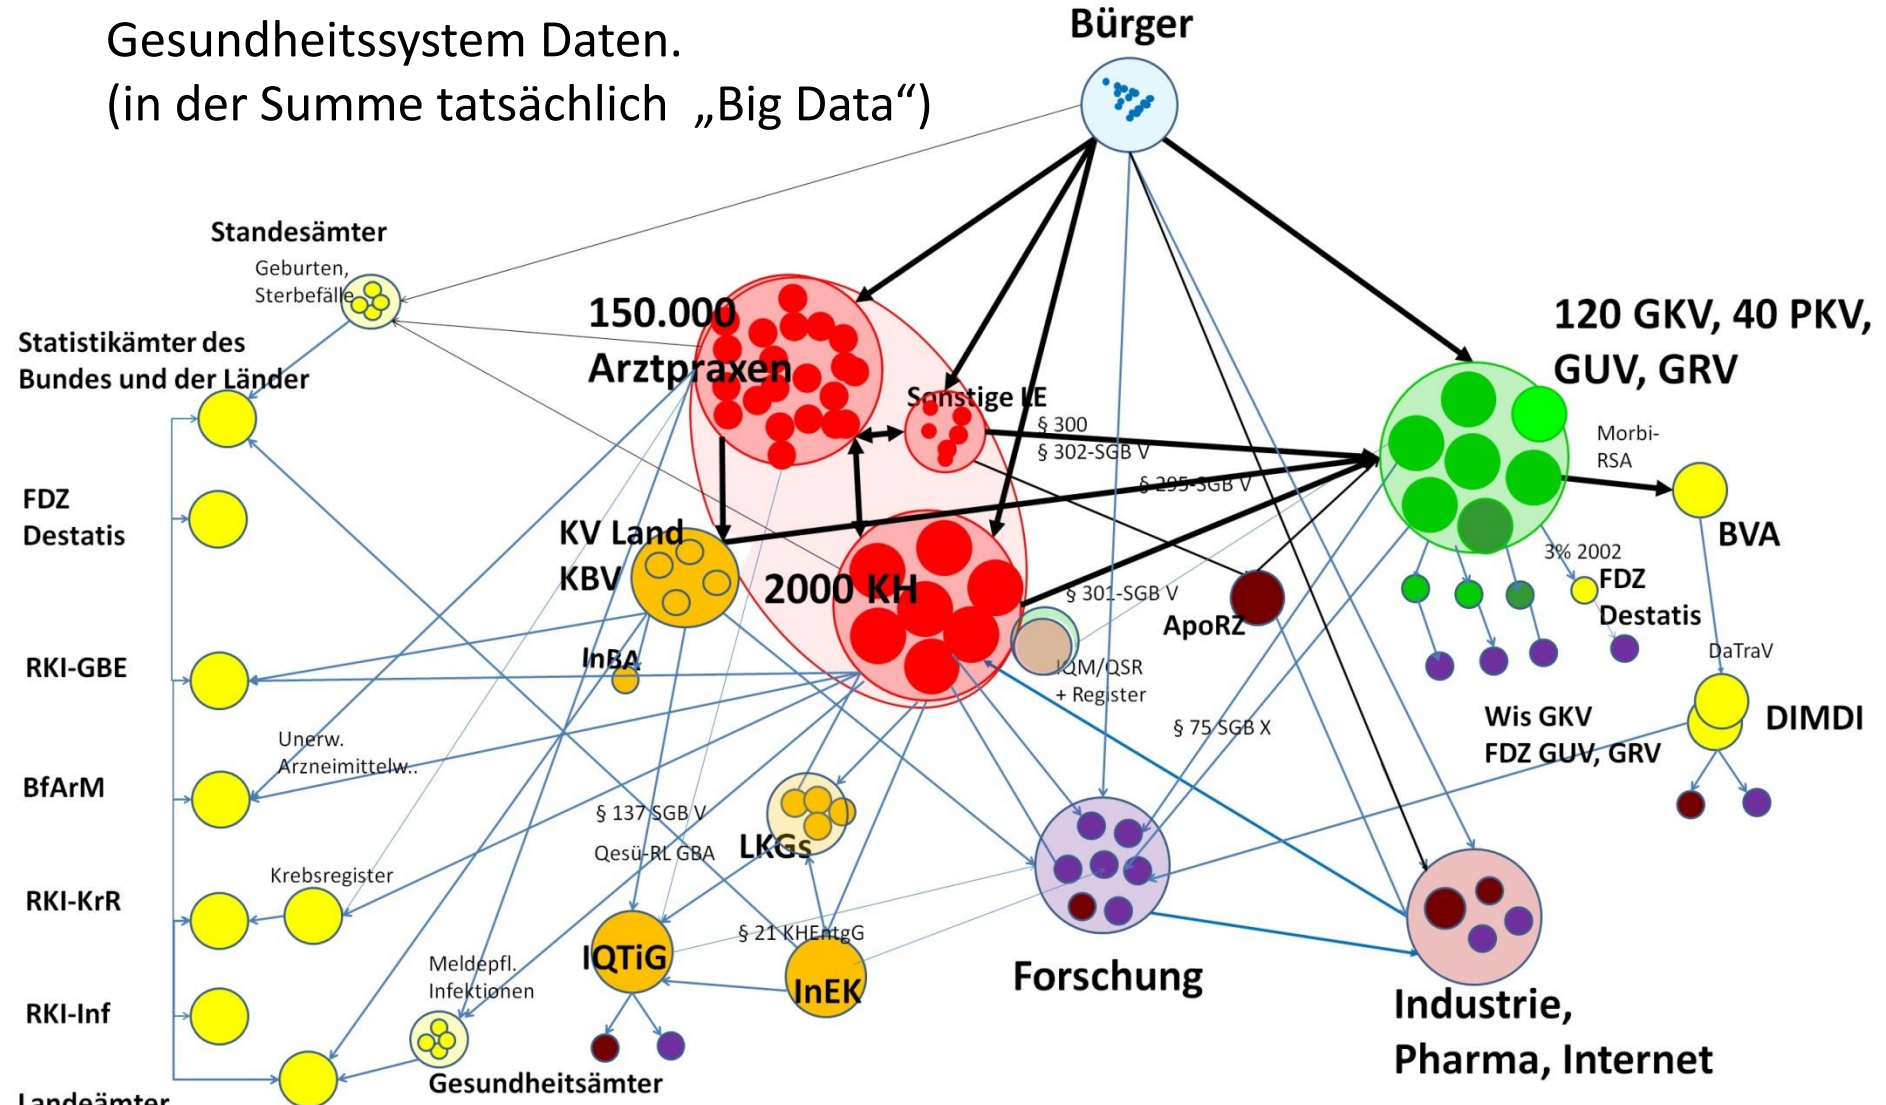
Gesundheitssystem Daten.
(in der Summe tatsächlich „Big Data“)

Bürger

Standesämter
Geburten, Sterbefälle

Statistikämter des Bundes und der Länder

FDZ Destatis

RKI-GBE

BfArM

RKI-KrR

RKI-Inf

Landeämter

150.000 Arztpraxen

Sonstige LE

§ 300
§ 302-SGB V
§ 295-SGB V

120 GKV, 40 PKV, GUV, GRV

Morbi-RSA

BVA

3% 2002

FDZ Destatis

DaTraV

DIMDI

KV Land KBV

2000 KH

§ 301-SGB V

ApoRZ

IQM/QSR + Register

InBA

§ 75 SGB X

Wis GKV
FDZ GUV, GRV

Unerw. Arzneimittelw..

§ 137 SGB V

Qesü-RL GBA

LKGs

Krebsregister

IQTiG

§ 21 KHEntgG

InEK

Meldepfl. Infektionen

Gesundheitsämter

Forschung

Industrie, Pharma, Internet